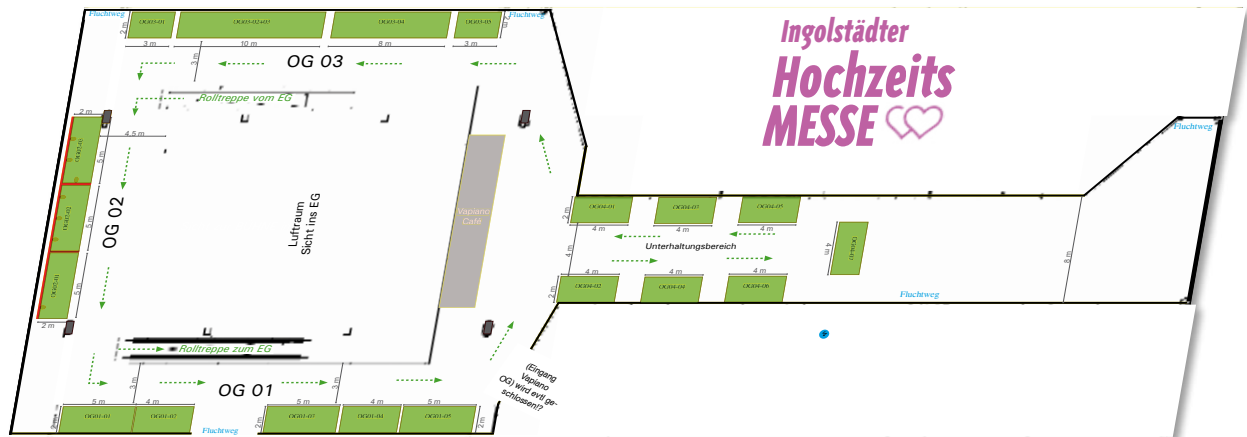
Fluchtweg
OG03-01
OG03-02+03
OG03-04
OG03-05
Fluchtweg
2 m
3 m
10 m
8 m
3 m
OG 03
3 m
Rolltreppe vom EG
2 m
4,5 m
OG02-01
OG02-02
OG02-03
OG 02
5 m
5 m
5 m
Luftraum
Sicht ins EG
Vapiano
Café
2 m
Rolltreppe zum EG
OG 01
3 m
5 m
5 m
5 m
OG01-01
OG01-02
OG01-03
OG01-04
OG01-05
2 m
2 m
Fluchtweg
(Eingang Vapiano OG) wird evtl geschlossen!?
Ingolstädter
Hochzeits
MESSE
Fluchtweg
OG04-01
OG04-03
OG04-05
2 m
4 m
4 m
4 m
Unterhaltungsbereich
OG04-10
4 m
4 m
4 m
4 m
4 m
2 m
OG04-02
OG04-04
OG04-06
8 m
Fluchtweg